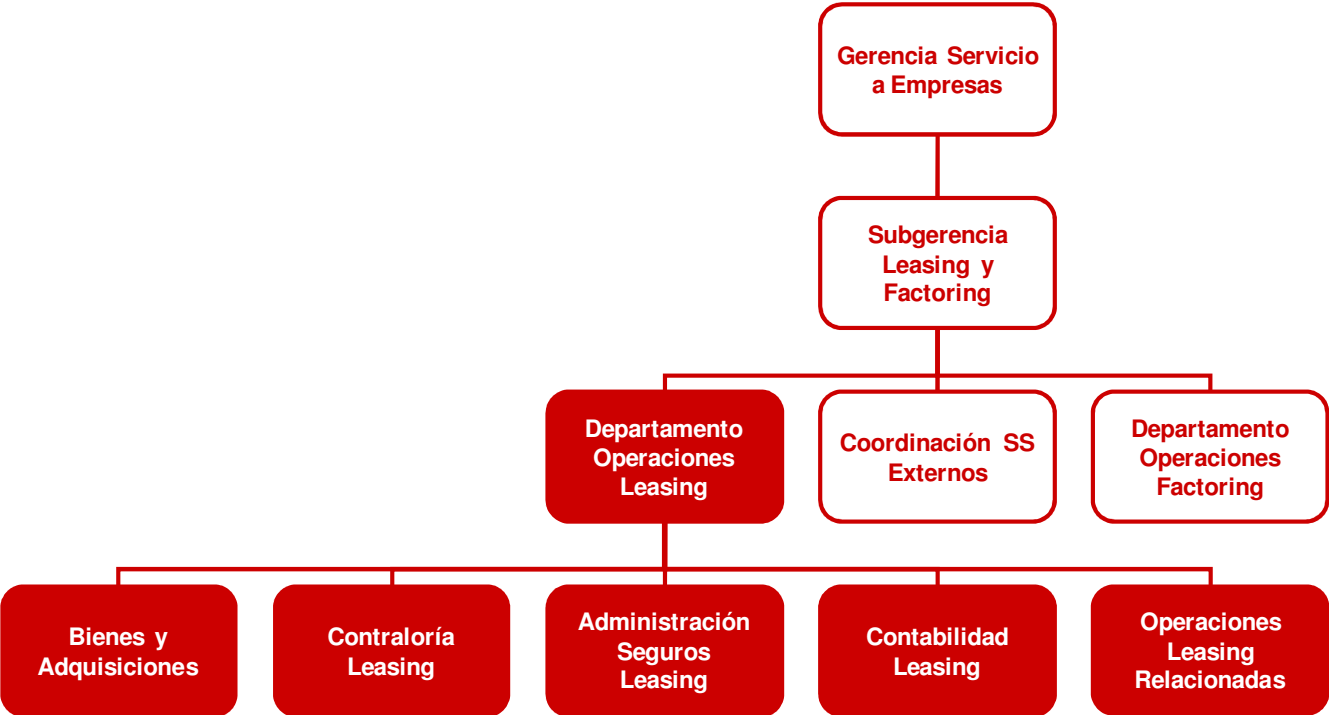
Gerencia Servicio a Empresas

Subgerencia Leasing y Factoring

Departamento Operaciones Leasing

Coordinación SS Externos

Departamento Operaciones Factoring

Bienes y Adquisiciones

Contraloría Leasing

Administración Seguros Leasing

Contabilidad Leasing

Operaciones Leasing Relacionadas